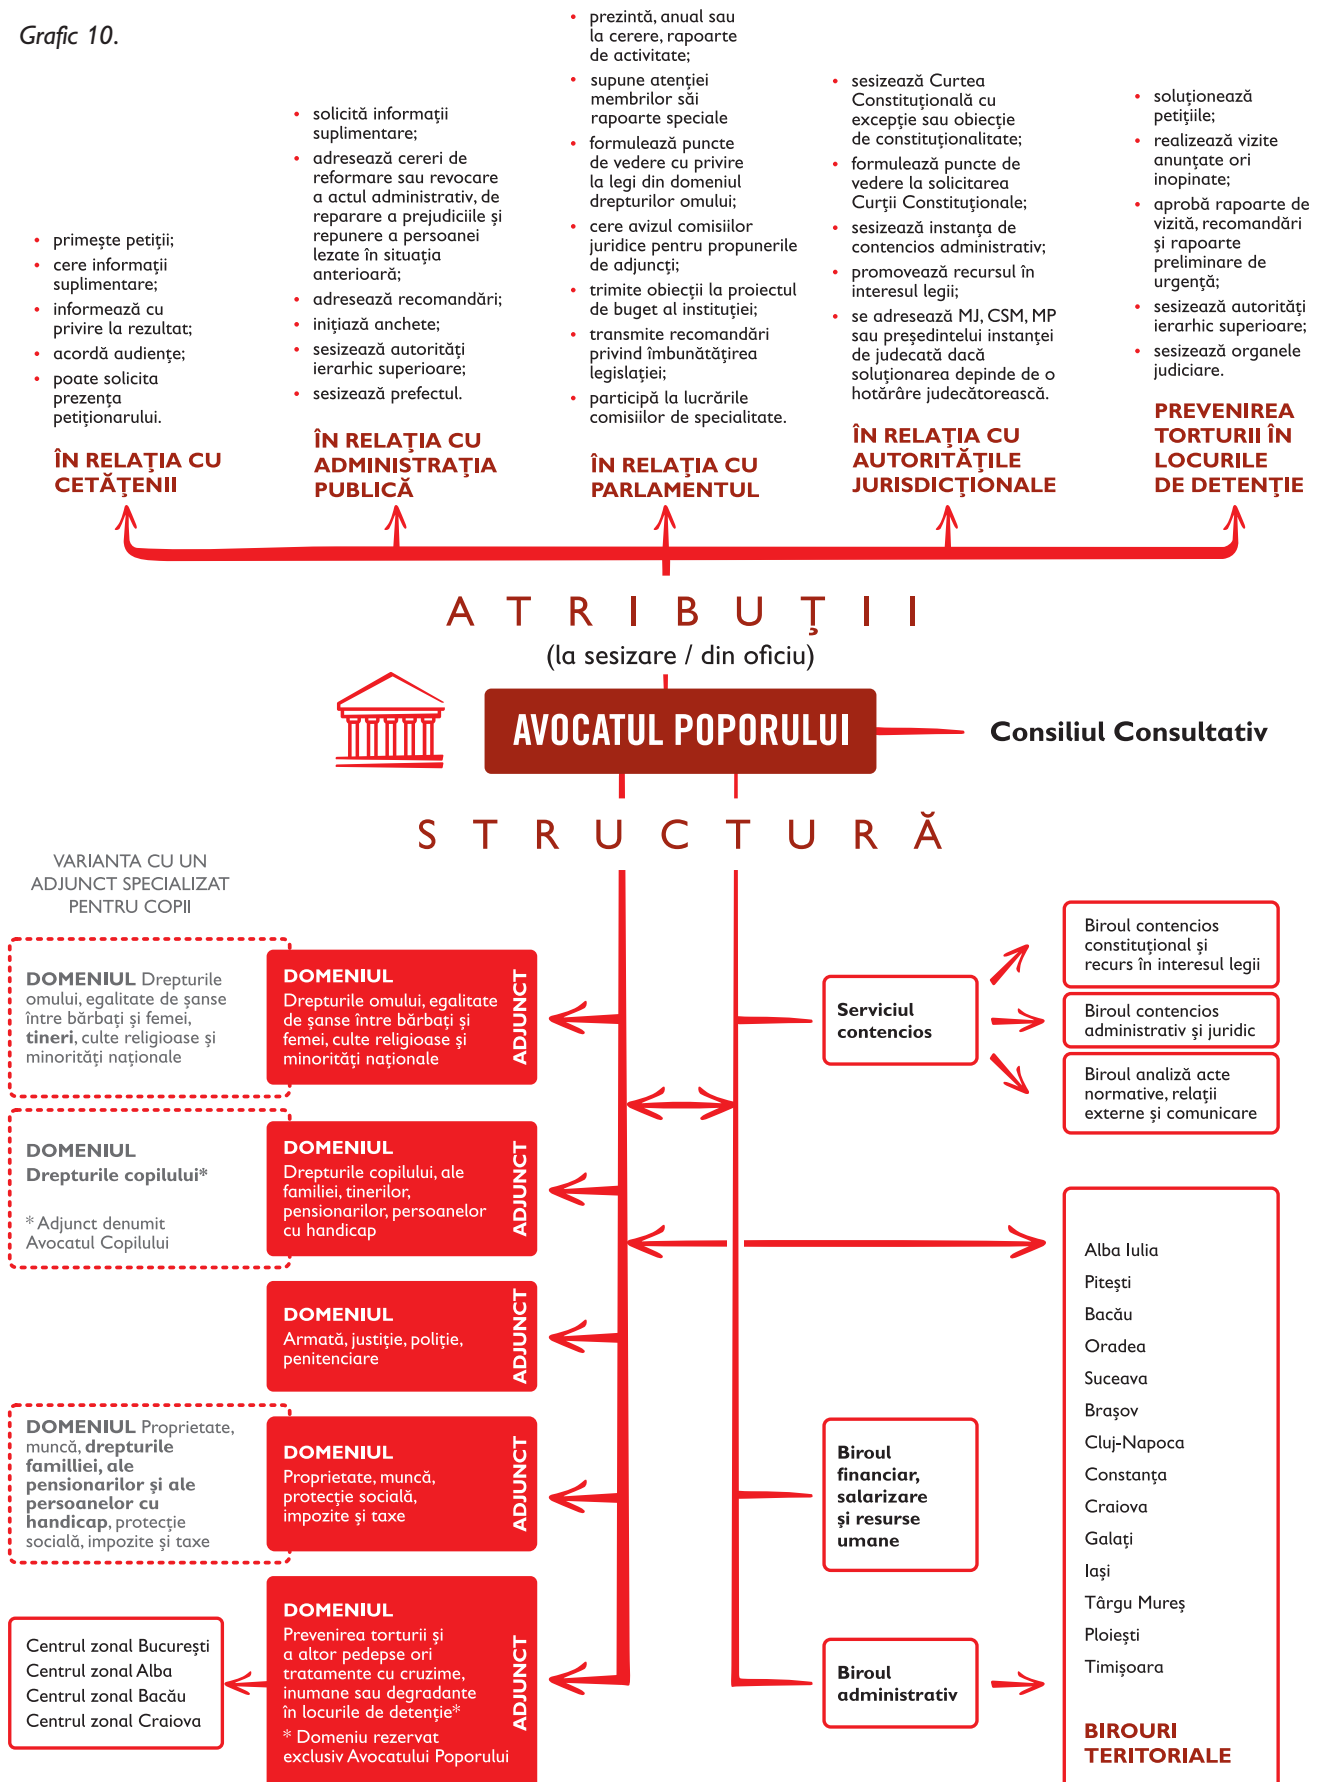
Grafic 10.

- primește petiții;
- cere informații suplimentare;
- informează cu privire la rezultat;
- acordă audiențe;
- poate solicita prezența petiționarului.

ÎN RELAȚIA CU CETĂȚENII

- solicită informații suplimentare;
- adresează cereri de reformare sau revocare a actul administrativ, de reparare a prejudiciile și repunere a persoanei lezate în situația anterioară;
- adresează recomandări;
- inițiază anchete;
- sesizează autorități ierarhic superioare;
- sesizează prefectul.

ÎN RELAȚIA CU ADMINISTRAȚIA PUBLICĂ

- prezintă, anual sau la cerere, rapoarte de activitate;
- supune atenției membrilor săi rapoarte speciale
- formulează puncte de vedere cu privire la legi din domeniul drepturilor omului;
- cere avizul comisiilor juridice pentru propunerile de adjuncți;
- trimite obiecții la proiectul de buget al instituției;
- transmite recomandări privind îmbunătățirea legislației;
- participă la lucrările comisiilor de specialitate.

ÎN RELAȚIA CU PARLAMENTUL

- sesizează Curtea Constituțională cu excepție sau obiecție de constituționalitate;
- formulează puncte de vedere la solicitarea Curții Constituționale;
- sesizează instanța de contencios administrativ;
- promovează recursul în interesul legii;
- se adresează MJ, CSM, MP sau președintelui instanței de judecată dacă soluționarea depinde de o hotărâre judecătorească.

ÎN RELAȚIA CU AUTORITĂȚILE JURISDICȚIONALE

- soluționează petițiile;
- realizează vizite anunțate ori inopinate;
- aprobă rapoarte de vizită, recomandări și rapoarte preliminare de urgență;
- sesizează autorități ierarhic superioare;
- sesizează organele judiciare.

PREVENIREA TORTURII ÎN LOCURILE DE DETENȚIE

A T R I B U Ț I I
(la sesizare / din oficiu)

AVOCATUL POPORULUI

Consiliul Consultativ

S T R U C T U R Ă

VARIANTA CU UN ADJUNCT SPECIALIZAT PENTRU COPII

DOMENIUL Drepturile omului, egalitate de șanse între bărbați și femei, tineri, culte religioase și minorități naționale

DOMENIUL Drepturile copilului*

* Adjunct denumit Avocatul Copilului

DOMENIUL Proprietate, muncă, drepturile familliei, ale pensionarilor și ale persoanelor cu handicap, protecție socială, impozite și taxe

Centrul zonal București
Centrul zonal Alba
Centrul zonal Bacău
Centrul zonal Craiova

DOMENIUL
Drepturile omului, egalitate de șanse între bărbați și femei, culte religioase și minorități naționale
ADJUNCT

DOMENIUL
Drepturile copilului, ale familiei, tinerilor, pensionarilor, persoanelor cu handicap
ADJUNCT

DOMENIUL
Armată, justiție, poliție, penitenciare
ADJUNCT

DOMENIUL
Proprietate, muncă, protecție socială, impozite și taxe
ADJUNCT

DOMENIUL
Prevenirea torturii și a altor pedepse ori tratamente cu cruzime, inumane sau degradante în locurile de detenție*
* Domeniu rezervat exclusiv Avocatului Poporului
ADJUNCT

Serviciul contencios

Biroul contencios constituțional și recurs în interesul legii

Biroul contencios administrativ și juridic

Biroul analiză acte normative, relații externe și comunicare

Biroul financiar, salarizare și resurse umane

Biroul administrativ

Alba Iulia
Pitești
Bacău
Oradea
Suceava
Brașov
Cluj-Napoca
Constanța
Craiova
Galați
Iași
Târgu Mureș
Ploiești
Timișoara

BIROURI TERITORIALE